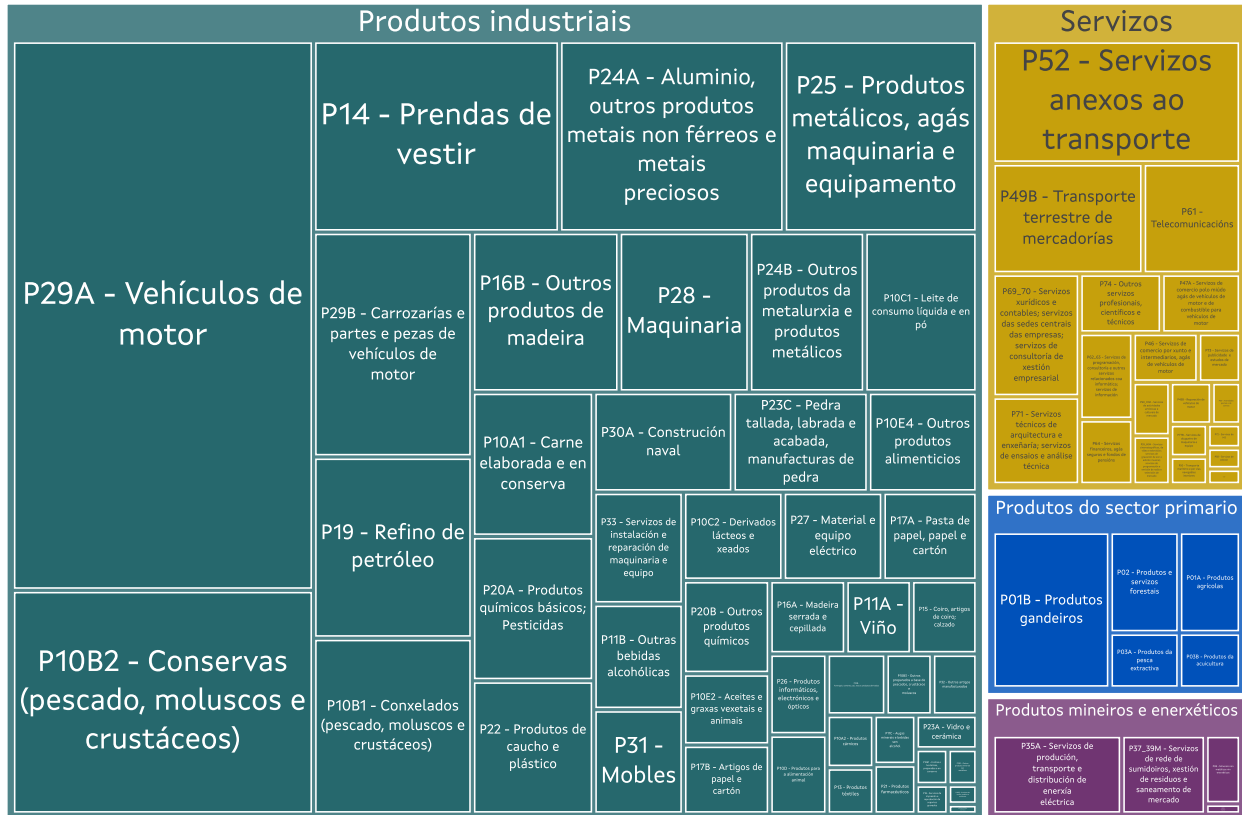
Produtos industriais

P29A - Vehículos de motor

P10B2 - Conservas (pescado, moluscos e crustáceos)

P14 - Prendas de vestir

P24A - Aluminio, outros produtos metais non férreos e metais preciosos

P25 - Produtos metálicos, agás maquinaria e equipamento

P29B - Carrozarías e partes e pezas de vehículos de motor

P16B - Outros produtos de madeira

P28 - Maquinaria

P24B - Outros produtos da metalurxia e produtos metálicos

P10C1 - Leite de consumo líquida e en pó

P19 - Refino de petróleo

P10A1 - Carne elaborada e en conserva

P30A - Construción naval

P23C - Pedra tallada, labrada e acabada, manufacturas de pedra

P10E4 - Outros produtos alimenticios

P33 - Servizos de instalación e reparación de maquinaria e equipo

P10C2 - Derivados lácteos e xeados

P27 - Material e equipo eléctrico

P17A - Pasta de papel, papel e cartón

P20A - Produtos químicos básicos; Pesticidas

P11B - Outras bebidas alcohólicas

P20B - Outros produtos químicos

P16A - Madeira serrada e cepillada

P11A - Viño

P15 - Coiro, artigos de coiro; calzado

P10B1 - Conxelados (pescado, moluscos e crustáceos)

P22 - Produtos de caucho e plástico

P31 - Mobles

P10E2 - Aceites e graxas vexetais e animais

P26 - Produtos informáticos, electrónicos e ópticos

P17B - Artigos de papel e cartón

P10D - Produtos para a alimentación animal

P23A - Vidro e cerámica

P13 - Produtos téxtiles

P21 - Produtos farmacéuticos

Servizos

P52 - Servizos anexos ao transporte

P49B - Transporte terrestre de mercadorías

P61 - Telecomunicacións

P69_70 - Servizos xurídicos e contables; servizos das sedes centrais das empresas; servizos de consultoría de xestión empresarial

P74 - Outros servizos profesionais, científicos e técnicos

P71 - Servizos técnicos de arquitectura e enxeñaría; servizos de ensaios e análise técnica

Produtos do sector primario

P01B - Produtos gandeiros

P02 - Produtos e servizos forestais

P01A - Produtos agrícolas

P03A - Produtos da pesca extractiva

P03B - Produtos da acuicultura

Produtos mineiros e enerxéticos

P35A - Servizos de produción, transporte e distribución de enerxía eléctrica

P37_39M - Servizos de rede de sumidoiros, xestión de residuos e saneamento de mercado